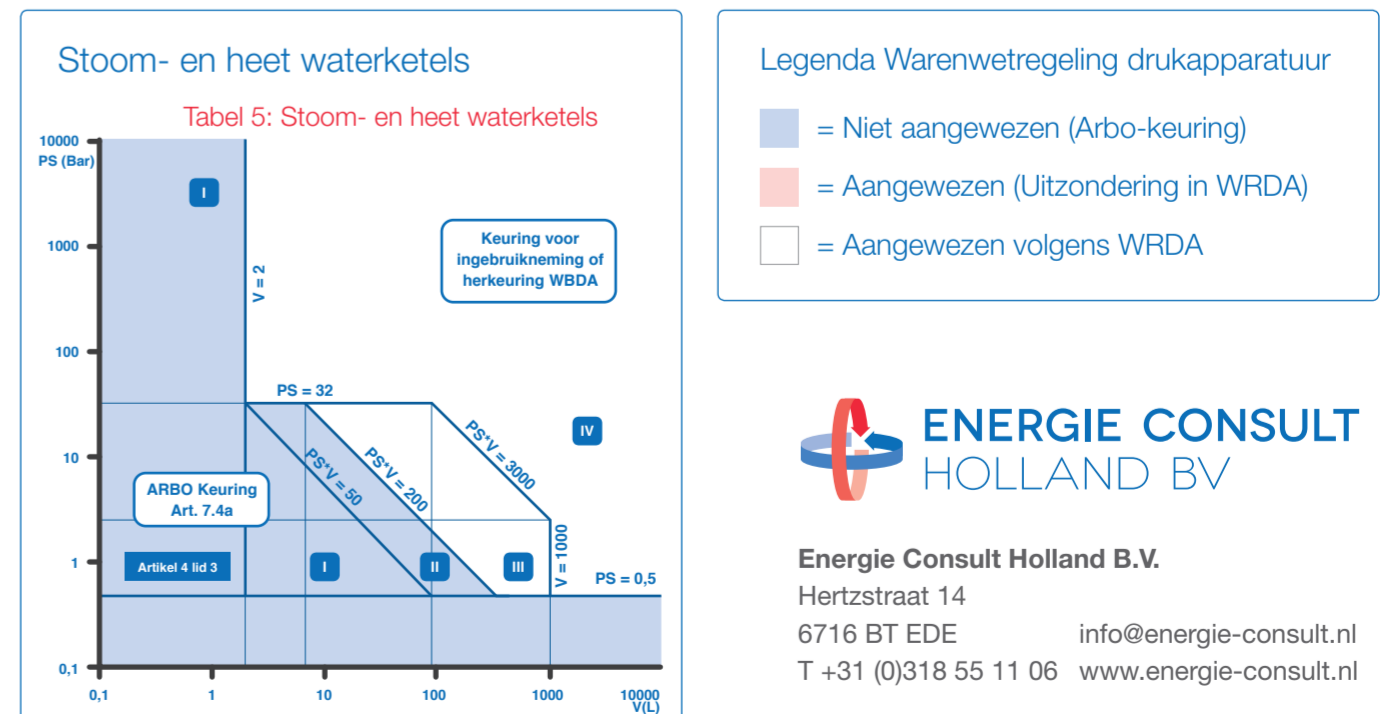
Stoom- en heet waterketels

Tabel 5: Stoom- en heet waterketels

10000
PS (Bar)
1000
100
10
1
0,1

I

Keuring voor ingebruikneming of herkeuring WBDA

V = 2

PS = 32

IV

PS*V = 50
PS*V = 200
PS*V = 3000

ARBO Keuring Art. 7.4a

Artikel 4 lid 3

I
II
III

V = 1000

PS = 0,5

0,1
1
10
100
1000
10000
V(L)

Legenda Warenwetregeling drukapparatuur

= Niet aangewezen (Arbo-keuring)

= Aangewezen (Uitzondering in WRDA)

= Aangewezen volgens WRDA

ENERGIE CONSULT
HOLLAND BV

Energie Consult Holland B.V.
Hertzstraat 14
6716 BT EDE
info@energie-consult.nl
T +31 (0)318 55 11 06
www.energie-consult.nl